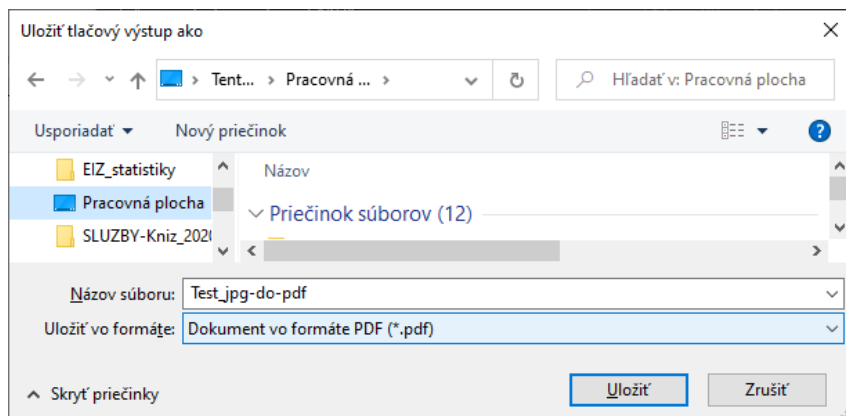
Uložiť tlačový výstup ako

Tent... › Pracovná ... ›

Hľadať v: Pracovná plocha

Usporiadať ▾

Nový priečinok

EIZ_statistiky

Pracovná plocha

SLUZBY-Kniz_202

Názov

Priečinok súborov (12)

Názov súboru: Test_jpg-do-pdf

Uložiť vo formáte: Dokument vo formáte PDF (*.pdf)

Skryť priečinky

Uložiť

Zrušiť